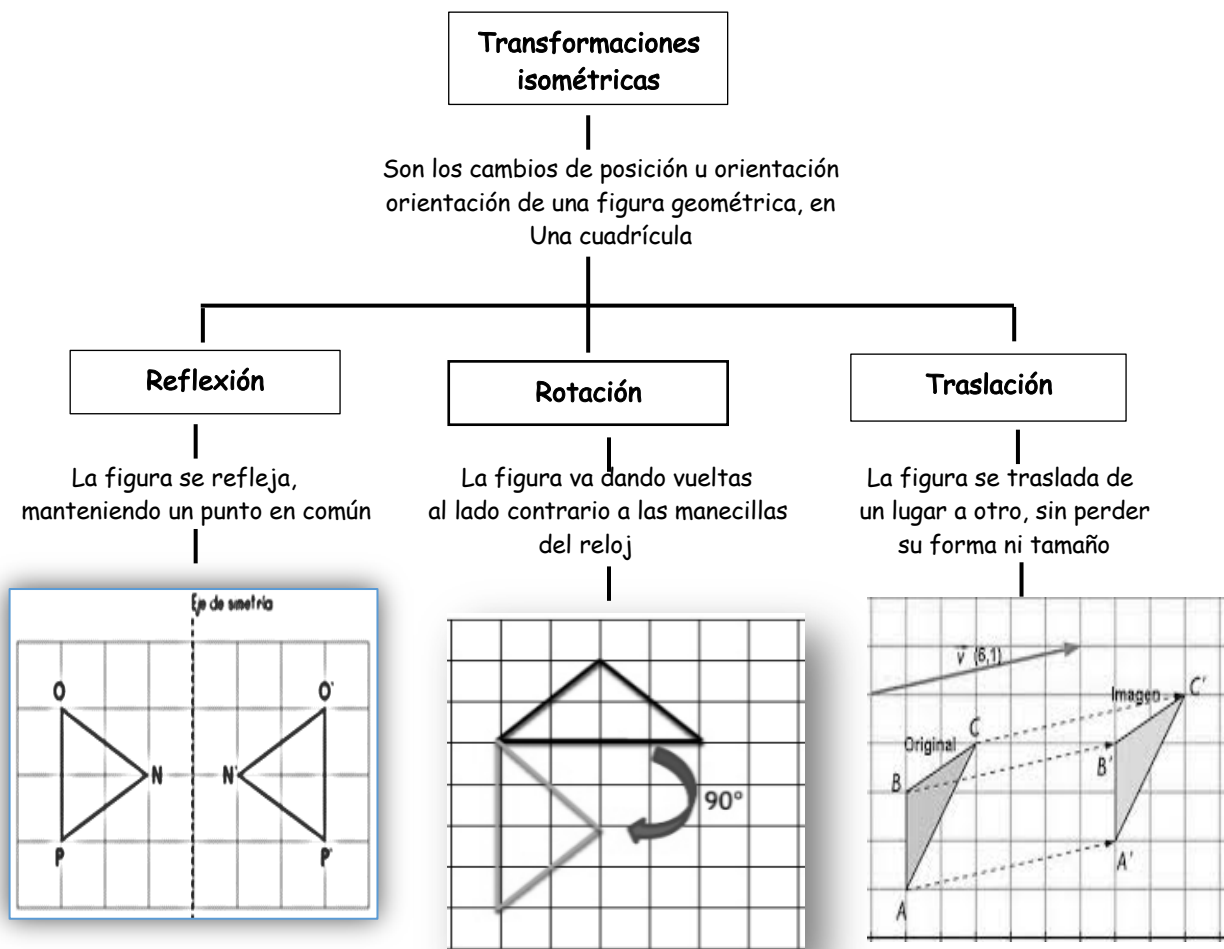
Transformaciones isométricas

Son los cambios de posición u orientación orientación de una figura geométrica, en Una cuadrícula

Reflexión

La figura se refleja, manteniendo un punto en común

Eje de simetría

O

N

P

O'

N'

P'

Rotación

La figura va dando vueltas al lado contrario a las manecillas del reloj

90°

Traslación

La figura se traslada de un lugar a otro, sin perder su forma ni tamaño

$\vec{v}$ (6,1)

Imagen

Original

C

B

A

C'

B'

A'